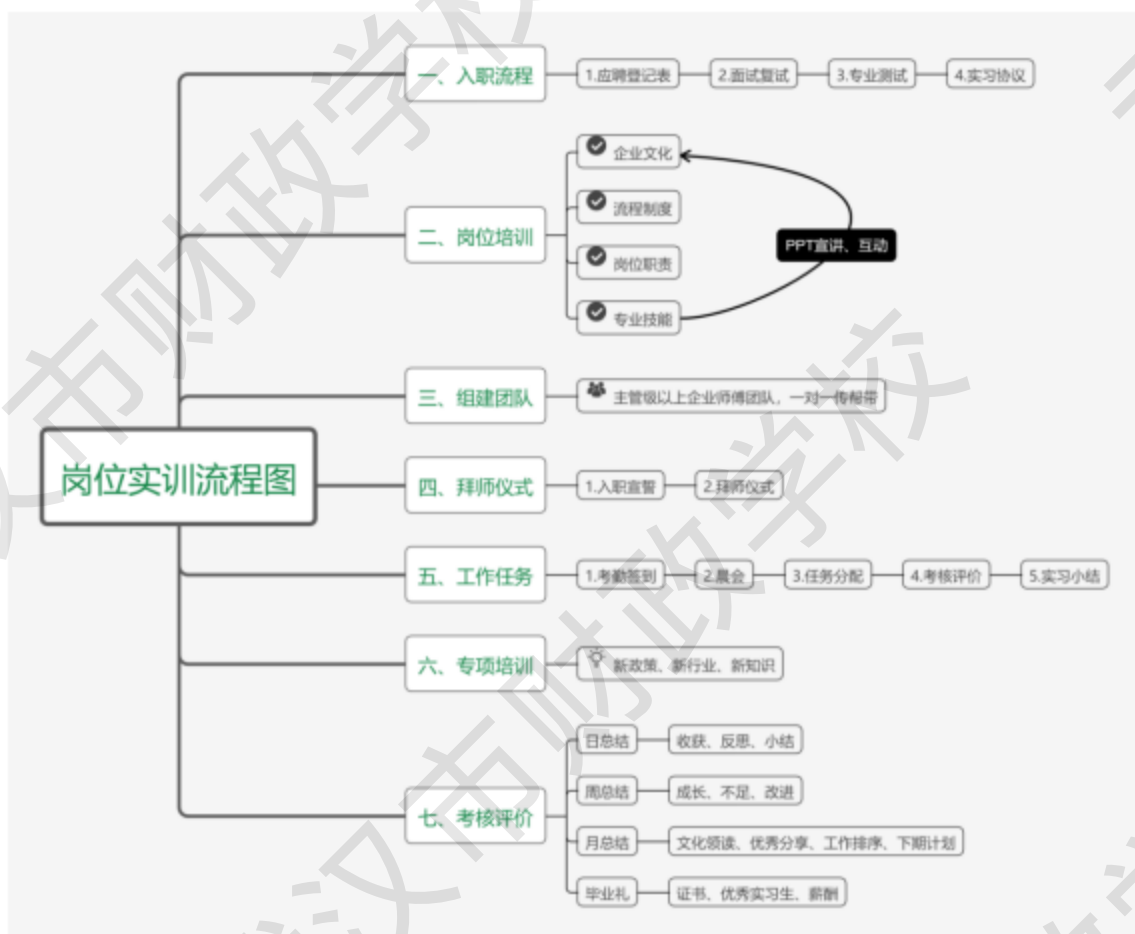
岗位实训流程图

一、入职流程
1.应聘登记表
2.面试复试
3.专业测试
4.实习协议

二、岗位培训
企业文化
流程制度
岗位职责
专业技能
PPT宣讲、互动

三、组建团队
主管级以上企业师傅团队，一对一传帮带

四、拜师仪式
1.入职宣誓
2.拜师仪式

五、工作任务
1.考勤签到
2.晨会
3.任务分配
4.考核评价
5.实习小结

六、专项培训
新政策、新行业、新知识

七、考核评价
日总结
收获、反思、小结
周总结
成长、不足、改进
月总结
文化领读、优秀分享、工作排序、下期计划
毕业礼
证书、优秀实习生、薪酬

武汉市财政学校
武汉市财政学校